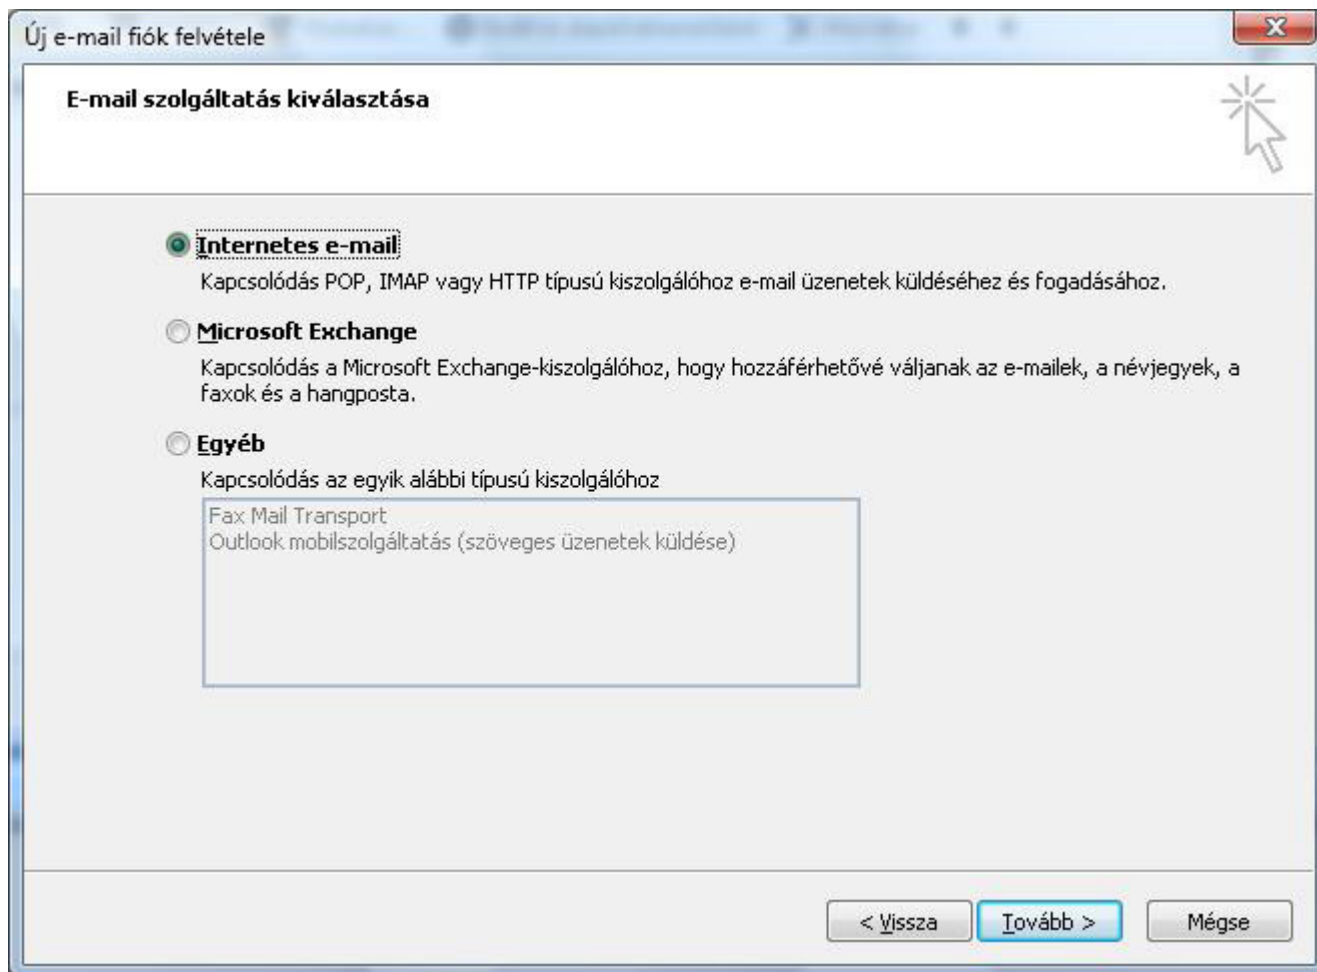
Új e-mail fiók felvétele

E-mail szolgáltatás kiválasztása

Internetes e-mail
Kapcsolódás POP, IMAP vagy HTTP típusú kiszolgálóhoz e-mail üzenetek küldéséhez és fogadásához.

Microsoft Exchange
Kapcsolódás a Microsoft Exchange-kiszolgálóhoz, hogy hozzáférhetővé váljanak az e-mailek, a névjegyek, a faxok és a hangposta.

Egyéb
Kapcsolódás az egyik alábbi típusú kiszolgálóhoz

Fax Mail Transport
Outlook mobilszolgáltatás (szöveges üzenetek küldése)

< Vissza | Tovább > | Mégse